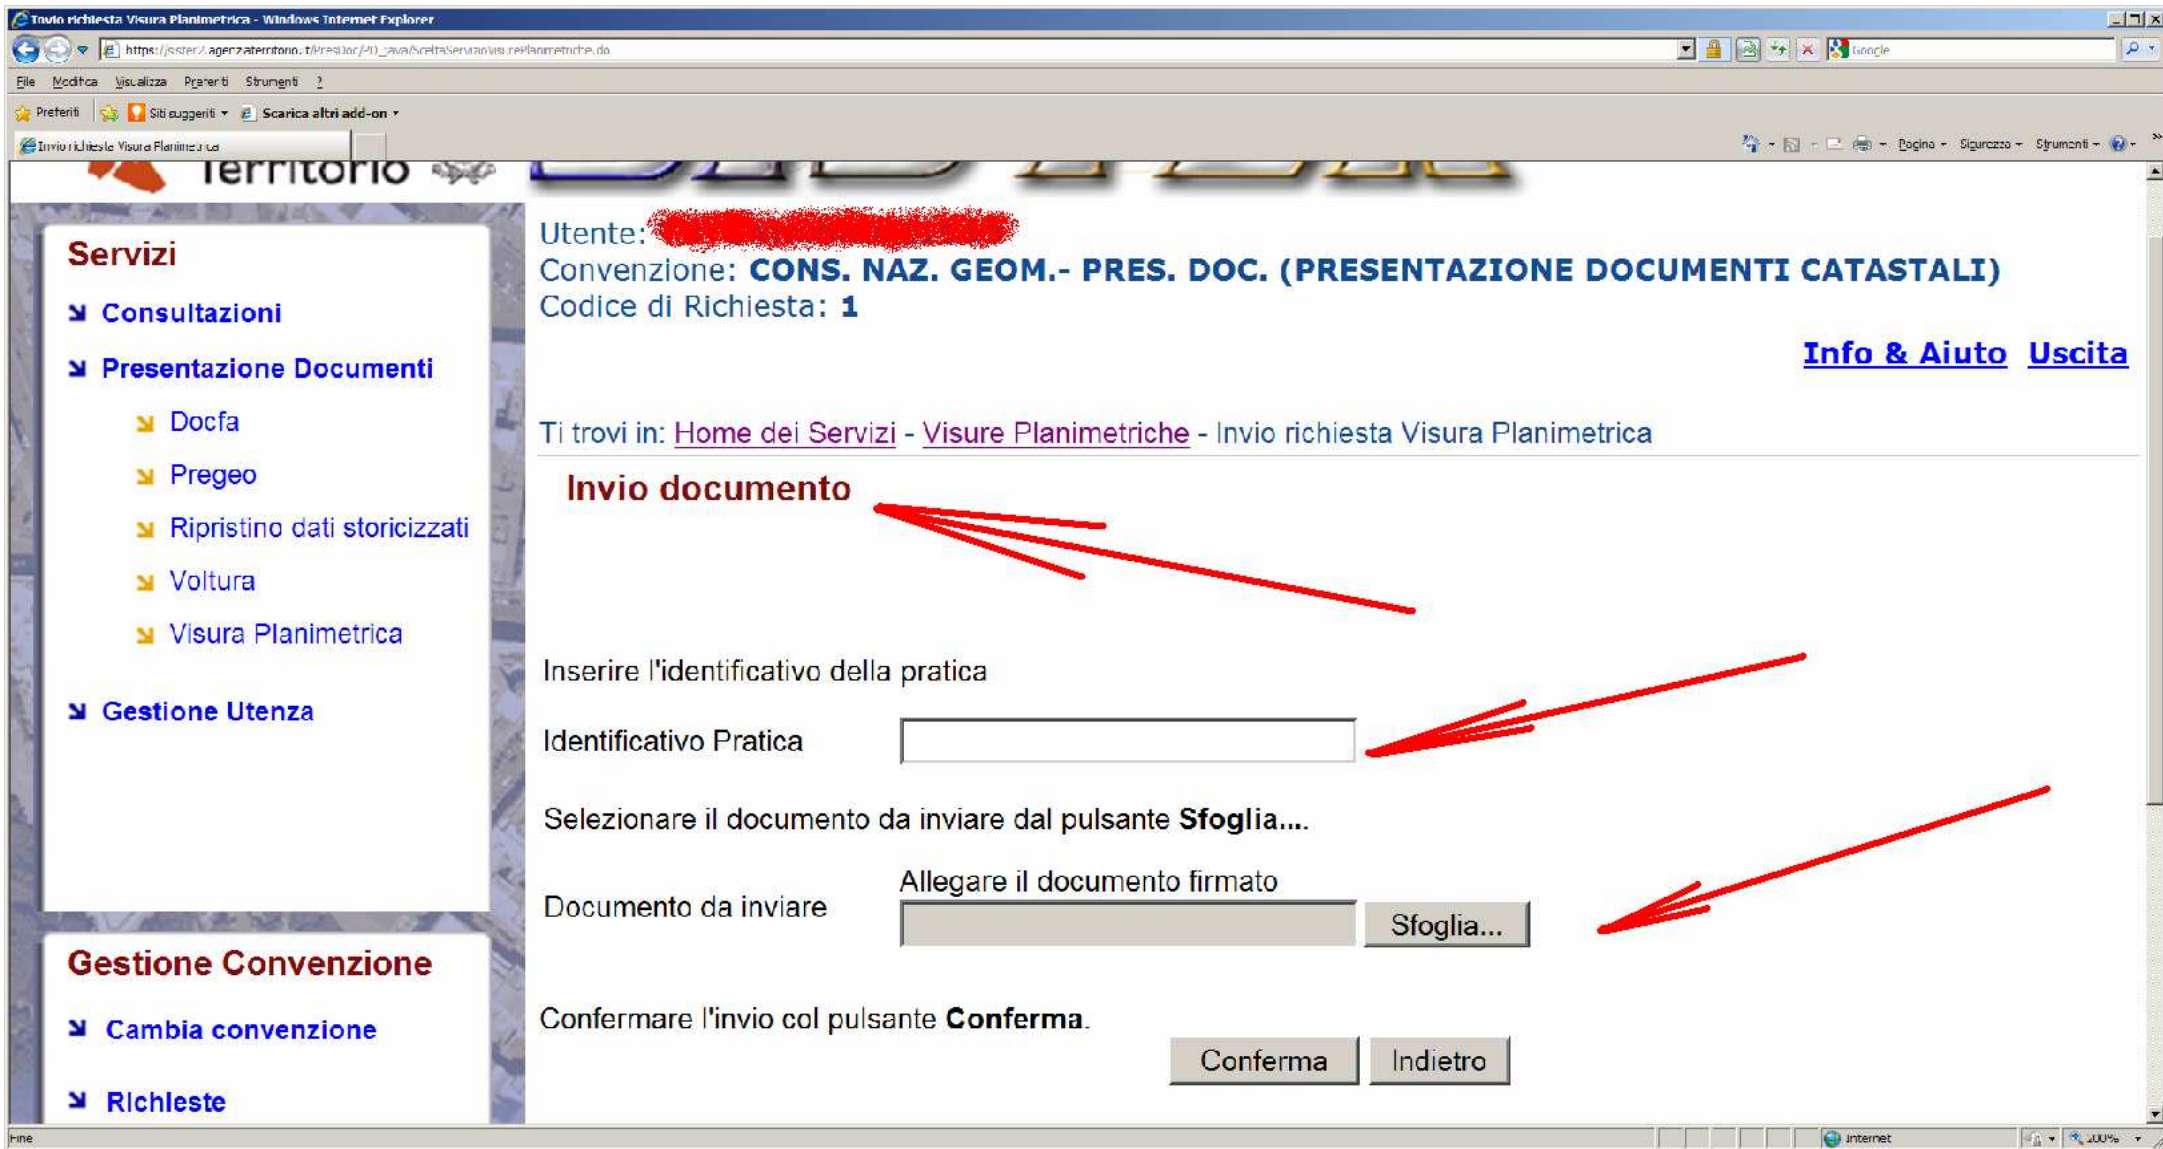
Invio richiesta Visura Planimetrica - Windows Internet Explorer
https://sister2.agenziaterritorio.it/PresDoc/PD_Java/SceltaServizio/VisurePlanimetriche.do
Google
File Modifica Visualizza Preferiti Strumenti ?
Preferiti Siti suggeriti Scarica altri add-on
Invio richiesta Visura Planimetrica
Pagina Sicurezza Strumenti
Territorio

Servizi
Consultazioni
Presentazione Documenti
Docfa
Pregeo
Ripristino dati storicizzati
Voltura
Visura Planimetrica
Gestione Utenza

Gestione Convenzione
Cambia convenzione
Richieste

Utente: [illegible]
Convenzione: CONS. NAZ. GEOM.- PRES. DOC. (PRESENTAZIONE DOCUMENTI CATASTALI)
Codice di Richiesta: 1

Info & Aiuto Uscita

Ti trovi in: Home dei Servizi - Visure Planimetriche - Invio richiesta Visura Planimetrica

Invio documento

Inserire l'identificativo della pratica

Identificativo Pratica

Selezionare il documento da inviare dal pulsante Sfoglia....

Allegare il documento firmato
Documento da inviare
Sfoglia...

Confermare l'invio col pulsante Conferma.

Conferma Indietro

Fine Internet 100%